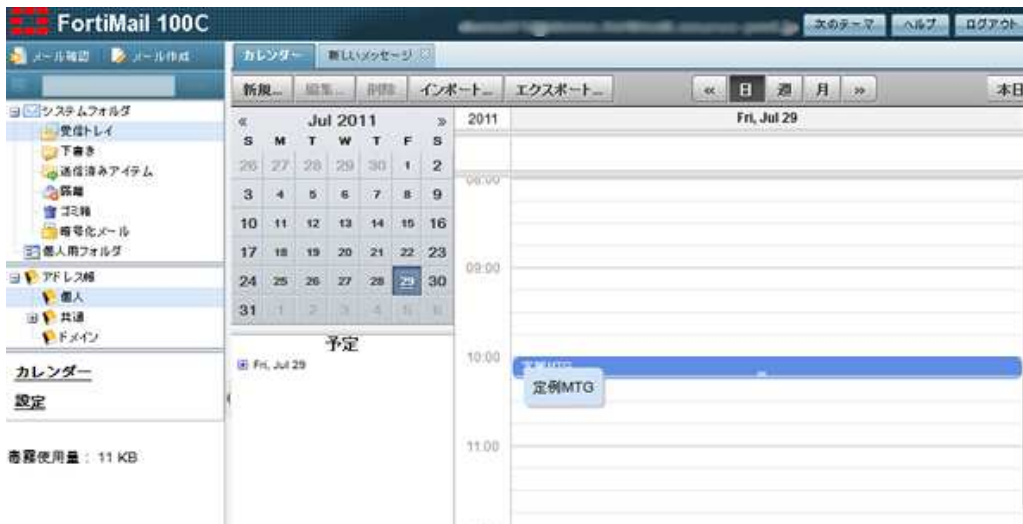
FortiMail 100C

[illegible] 次のテーマ ヘルプ ログアウト

メール確認 メール作成

カレンダー 新しいメッセージ

新規... 編集... 削除 インポート... エクスポート...

« 日 週 月 »

本日

システムフォルダ
受信トレイ
下書き
送信済みアイテム
隔離
ゴミ箱
暗号化メール
個人用フォルダ
アドレス帳
個人
共通
ドメイン

カレンダー

設定

容量使用量： 11 KB

| « | | | Jul 2011 | | | » |
|---|---|---|---|---|---|---|
| S | M | T | W | T | F | S |
| 26 | 27 | 28 | 29 | 30 | 1 | 2 |
| 3 | 4 | 5 | 6 | 7 | 8 | 9 |
| 10 | 11 | 12 | 13 | 14 | 15 | 16 |
| 17 | 18 | 19 | 20 | 21 | 22 | 23 |
| 24 | 25 | 26 | 27 | 28 | 29 | 30 |
| 31 | 1 | 2 | 3 | 4 | 5 | 6 |

予定

Fri, Jul 29

2011

Fri, Jul 29

08:00

09:00

10:00

定例MTG

定例MTG

11:00